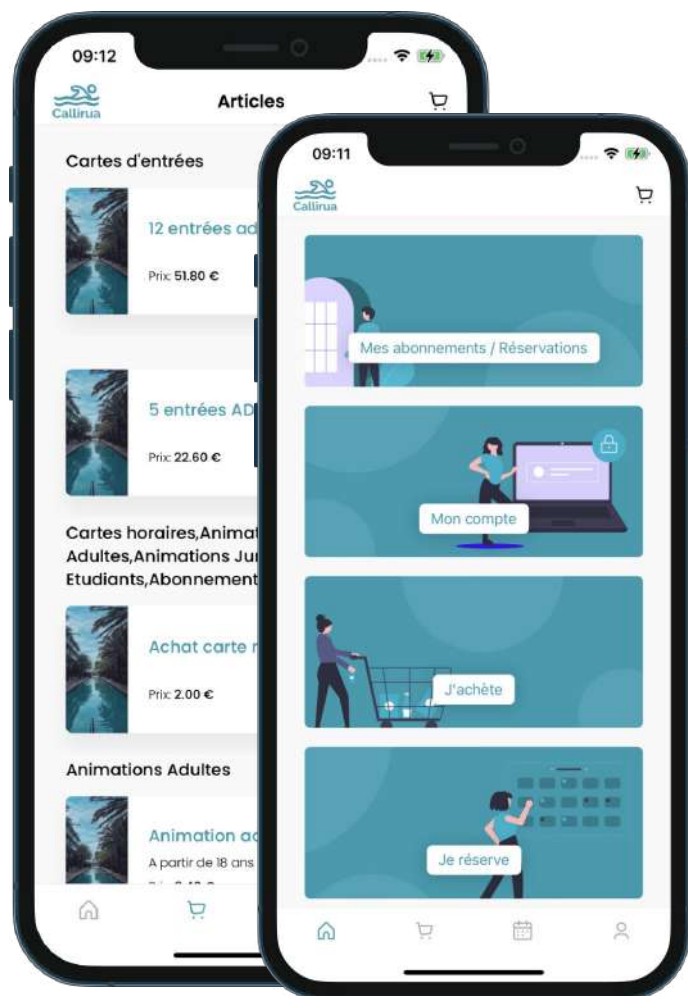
09:12

Callirua

Articles

Cartes d'entrées

12 entrées ad

Prix: 51.80 €

5 entrées AD

Prix: 22.60 €

Cartes horaires,Animat Adultes,Animations Jur Etudiants,Abonnement

Achat carte r

Prix: 2.00 €

Animations Adultes

Animation ac

A partir de 18 ans

09:11

Callirua

Mes abonnements / Réservations

Mon compte

J'achète

Je réserve